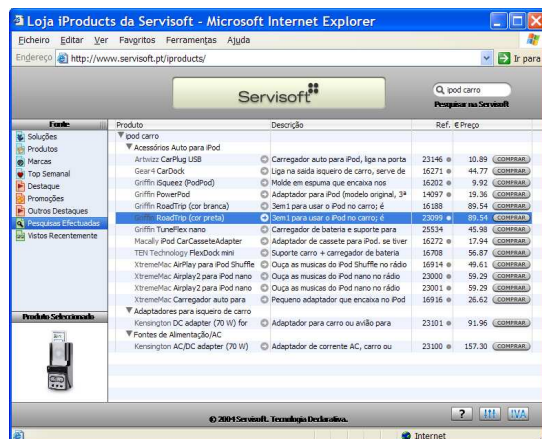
Loja iProducts da Servisoft - Microsoft Internet Explorer

Ficheiro Editar Ver Favoritos Ferramentas Ajuda

Endereço http://www.servisoft.pt/iproducts/

Ir para

Servisoft

ipod carro

Pesquisar na Servisoft

Fonte
Soluções
Produtos
Marcas
Top Semanal
Destaque
Promoções
Outros Destaques
Pesquisas Efectuadas
Vistos Recentemente

Produto Seleccionado

| Produto | Descrição | Ref. | € Preço | |
|---|---|---|---|---|
| ▼ ipod carro | | | | |
| ▼ Acessórios Auto para iPod | | | | |
| Artwizz CarPlug USB | Carregador auto para iPod, liga na porta | 23146 | 10.89 | COMPRAR |
| Gear4 CarDock | Liga na saida isqueiro de carro, serve de | 16271 | 44.77 | COMPRAR |
| Griffin iSqueez (PodPod) | Molde em espuma que encaixa nos | 16202 | 9.92 | COMPRAR |
| Griffin PowerPod | Adaptador para iPod (modelo original, 3ª | 14097 | 19.36 | COMPRAR |
| Griffin RoadTrip (cor branca) | 3em1 para usar o iPod no carro; é | 16188 | 89.54 | COMPRAR |
| Griffin RoadTrip (cor preta) | 3em1 para usar o iPod no carro; é | 23099 | 89.54 | COMPRAR |
| Griffin TuneFlex nano | Carregador de bateria e suporte para | 25534 | 45.98 | COMPRAR |
| Macally iPod CarCasseteAdapter | Adaptador de cassete para iPod. se tiver | 16272 | 17.94 | COMPRAR |
| TEN Technology FlexDock mini | Suporte carro + carregador de bateria | 16708 | 56.87 | COMPRAR |
| XtremeMac AirPlay para iPod Shuffle | Ouça as musicas do iPod Shuffle no rádio | 16914 | 49.61 | COMPRAR |
| XtremeMac Airplay2 para iPod nano | Ouça as musicas do iPod nano no rádio | 23000 | 59.29 | COMPRAR |
| XtremeMac Airplay2 para iPod nano | Ouça as musicas do iPod nano no rádio | 23001 | 59.29 | COMPRAR |
| XtremeMac Carregador auto para | Pequeno adaptador que encaixa no iPod | 16916 | 26.62 | COMPRAR |
| ▼ Adaptadores para isqueiro de carro | | | | |
| Kensington DC adapter (70 W) for | Adaptador para carro ou avião para | 23101 | 91.96 | COMPRAR |
| ▼ Fontes de Alimentação/AC | | | | |
| Kensington AC/DC adapter (70 W) | Adaptador de corrente AC, carro ou | 23100 | 157.30 | COMPRAR |

© 2004 Servisoft. Tecnologia Declarativa.

? IVA

Internet